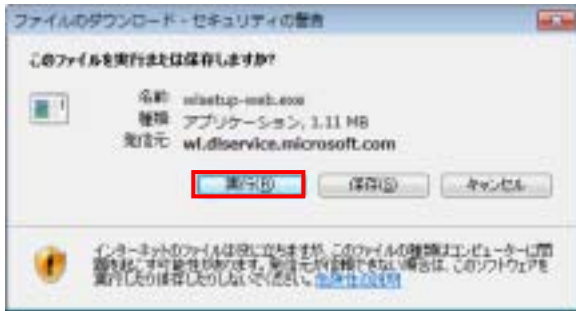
ファイルのダウンロード - セキュリティの警告

このファイルを実行または保存しますか?

名前: wlsetup-web.exe
種類: アプリケーション, 1.11 MB
発信元: wl.dlservice.microsoft.com

実行(R) 保存(S) キャンセル

インターネットのファイルは役に立ちますが、このファイルの種類はコンピューターに問題を起こす可能性があります。発信元が信頼できない場合は、このソフトウェアを実行したり保存したりしないでください。危険性の説明